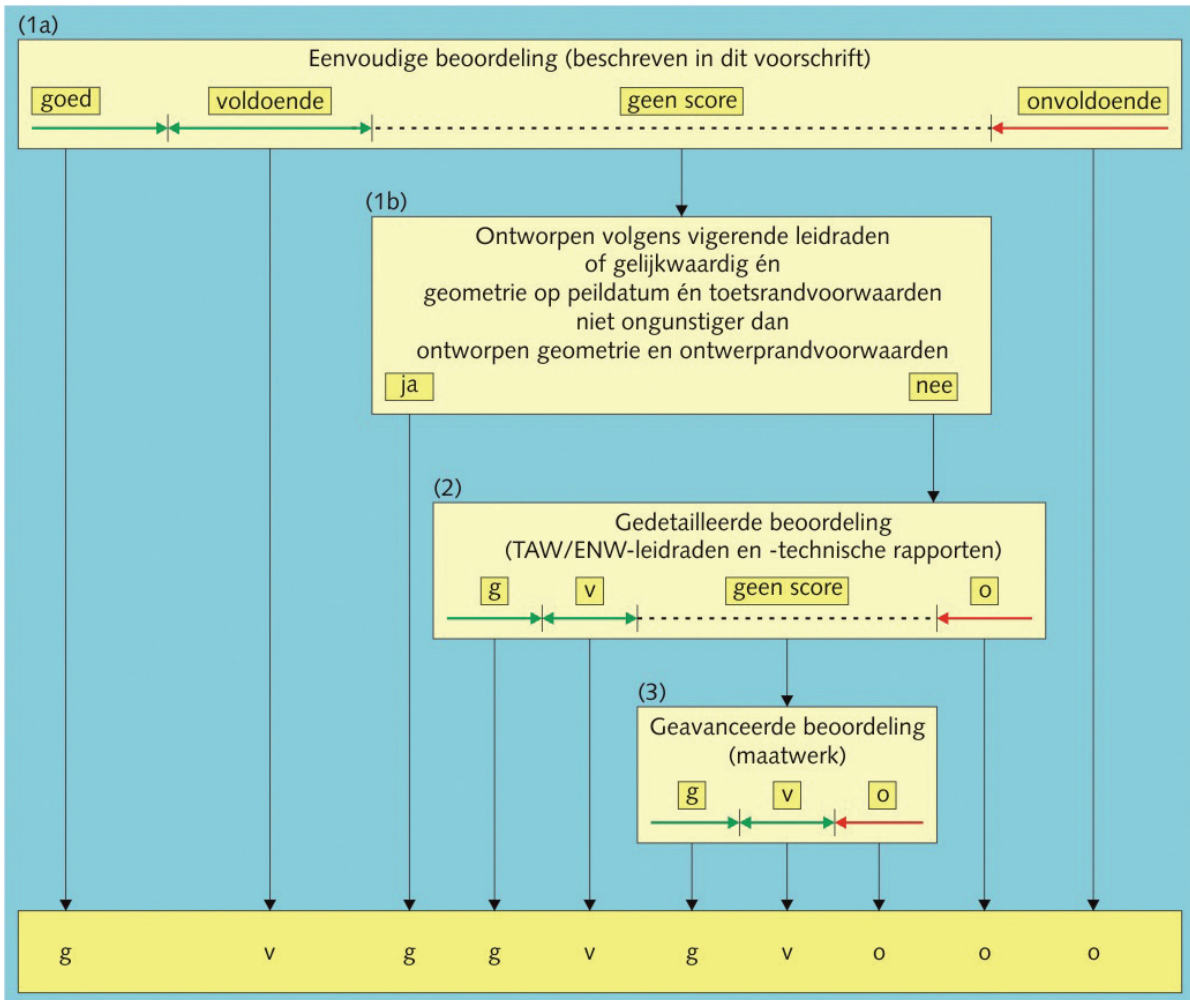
(1a)

Eenvoudige beoordeling (beschreven in dit voorschrift)

goed
voldoende
geen score
onvoldoende

(1b)

Ontworpen volgens vigerende leidraden of gelijkwaardig én geometrie op peildatum én toetsrandvoorwaarden niet ongunstiger dan ontworpen geometrie en ontwerprandvoorwaarden

ja
nee

(2)

Gedetailleerde beoordeling (TAW/ENW-leidraden en -technische rapporten)

g
v
geen score
o

(3)

Geavanceerde beoordeling (maatwerk)

g
v
o

g v g g v g v o o o